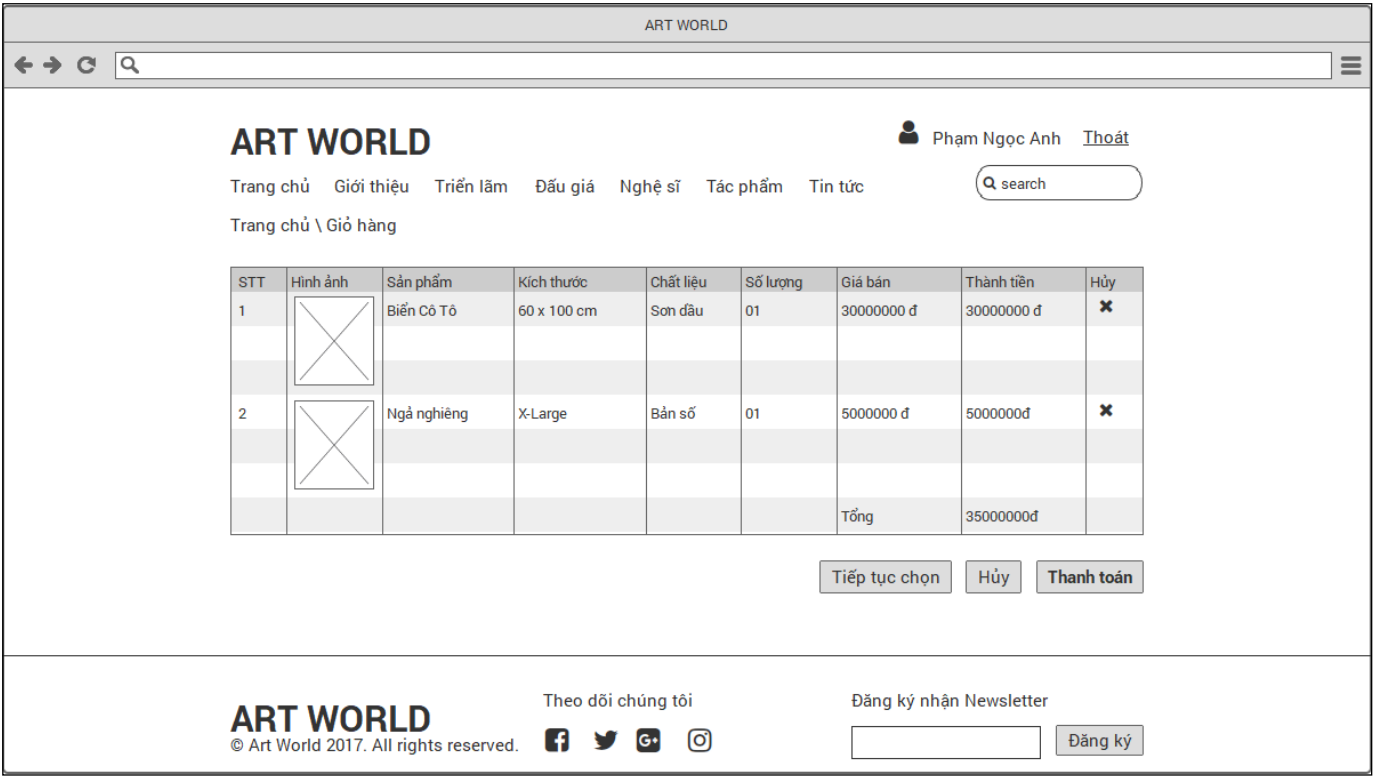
ART WORLD

ART WORLD

Phạm Ngọc Anh Thoát

Trang chủ Giới thiệu Triển lãm Đấu giá Nghệ sĩ Tác phẩm Tin tức

search

Trang chủ \ Giỏ hàng

| STT | Hình ảnh | Sản phẩm | Kích thước | Chất liệu | Số lượng | Giá bán | Thành tiền | Hủy |
|---|---|---|---|---|---|---|---|---|
| 1 | | Biển Cô Tô | 60 x 100 cm | Sơn dầu | 01 | 30000000 đ | 30000000 đ | ✖ |
| 2 | | Ngả nghiêng | X-Large | Bản số | 01 | 5000000 đ | 5000000đ | ✖ |
| | | | | | | Tổng | 35000000đ | |

Tiếp tục chọn Hủy Thanh toán

ART WORLD
© Art World 2017. All rights reserved.

Theo dõi chúng tôi

Đăng ký nhận Newsletter

Đăng ký